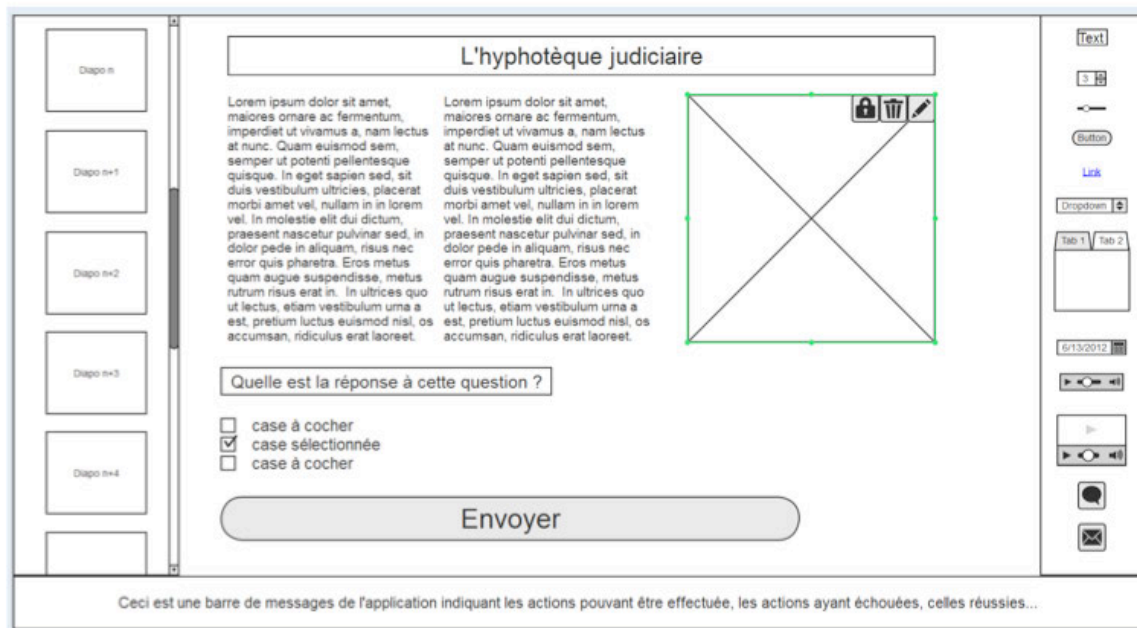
Diapo n

Diapo n+1

Diapo n+2

Diapo n+3

Diapo n+4

L'hyphotèque judiciaire

Lorem ipsum dolor sit amet, maiores ornare ac fermentum, imperdiet ut vivamus a, nam lectus at nunc. Quam euismod sem, semper ut potenti pellentesque quisque. In eget sapien sed, sit duis vestibulum ultricies, placerat morbi amet vel, nullam in in lorem vel. In molestie elit dui dictum, praesent nascetur pulvinar sed, in dolor pede in aliquam, risus nec error quis pharetra. Eros metus quam augue suspendisse, metus rutrum risus erat in. In ultrices quo ut lectus, etiam vestibulum urna a est, pretium luctus euismod nisl, os accumsan, ridiculus erat laoreet.

Lorem ipsum dolor sit amet, maiores ornare ac fermentum, imperdiet ut vivamus a, nam lectus at nunc. Quam euismod sem, semper ut potenti pellentesque quisque. In eget sapien sed, sit duis vestibulum ultricies, placerat morbi amet vel, nullam in in lorem vel. In molestie elit dui dictum, praesent nascetur pulvinar sed, in dolor pede in aliquam, risus nec error quis pharetra. Eros metus quam augue suspendisse, metus rutrum risus erat in. In ultrices quo ut lectus, etiam vestibulum urna a est, pretium luctus euismod nisl, os accumsan, ridiculus erat laoreet.

Quelle est la réponse à cette question ?

☐ case à cocher
☑ case sélectionnée
☐ case à cocher

Envoyer

Text
3
Button
Link
Dropdown
Tab 1 Tab 2
6/13/2012

Ceci est une barre de messages de l'application indiquant les actions pouvant être effectuée, les actions ayant échouées, celles réussies...